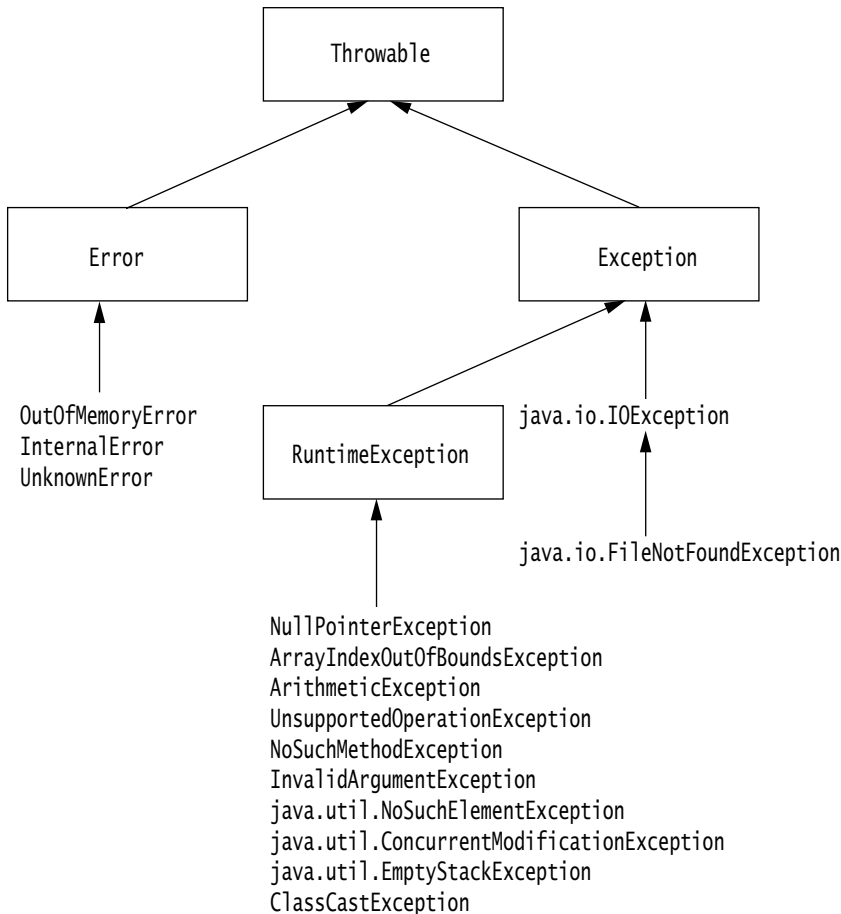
Throwable

Error

Exception

OutOfMemoryError
InternalError
UnknownError

RuntimeException

java.io.IOException

java.io.FileNotFoundException

NullPointerException
ArrayIndexOutOfBoundsException
ArithmeticException
UnsupportedOperationException
NoSuchMethodException
InvalidArgumentException
java.util.NoSuchElementException
java.util.ConcurrentModificationException
java.util.EmptyStackException
ClassCastException